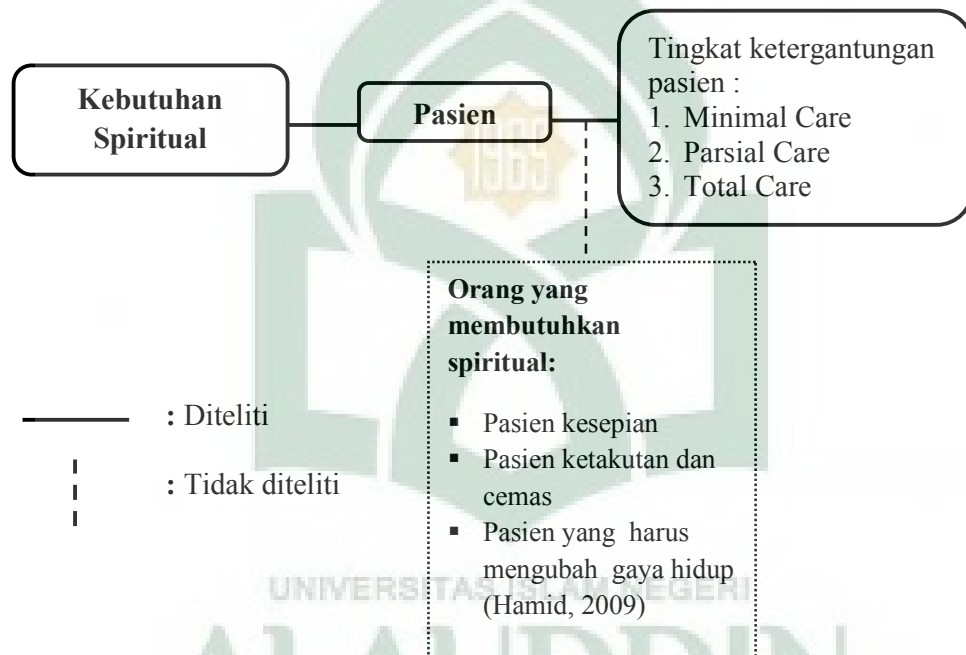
Kebutuhan Spiritual

Pasien

Tingkat ketergantungan pasien :
1. Minimal Care
2. Parsial Care
3. Total Care

Orang yang membutuhkan spiritual:

- Pasien kesepian
- Pasien ketakutan dan cemas
- Pasien yang harus mengubah gaya hidup (Hamid, 2009)

: Diteliti

: Tidak diteliti

1965

UNIVERSITAS ISLAM NEGERI

ALAUDDIN